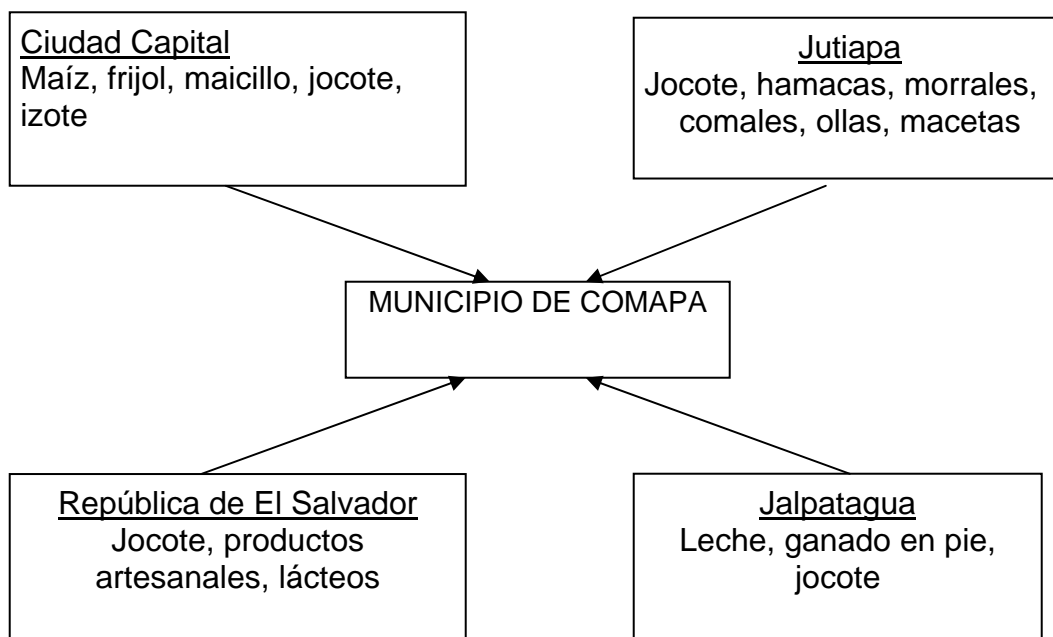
Ciudad Capital
Maíz, frijol, maicillo, jocote, izote

Jutiapa
Jocote, hamacas, morrales, comales, ollas, macetas

MUNICIPIO DE COMAPA

República de El Salvador
Jocote, productos artesanales, lácteos

Jalpatagua
Leche, ganado en pie, jocote